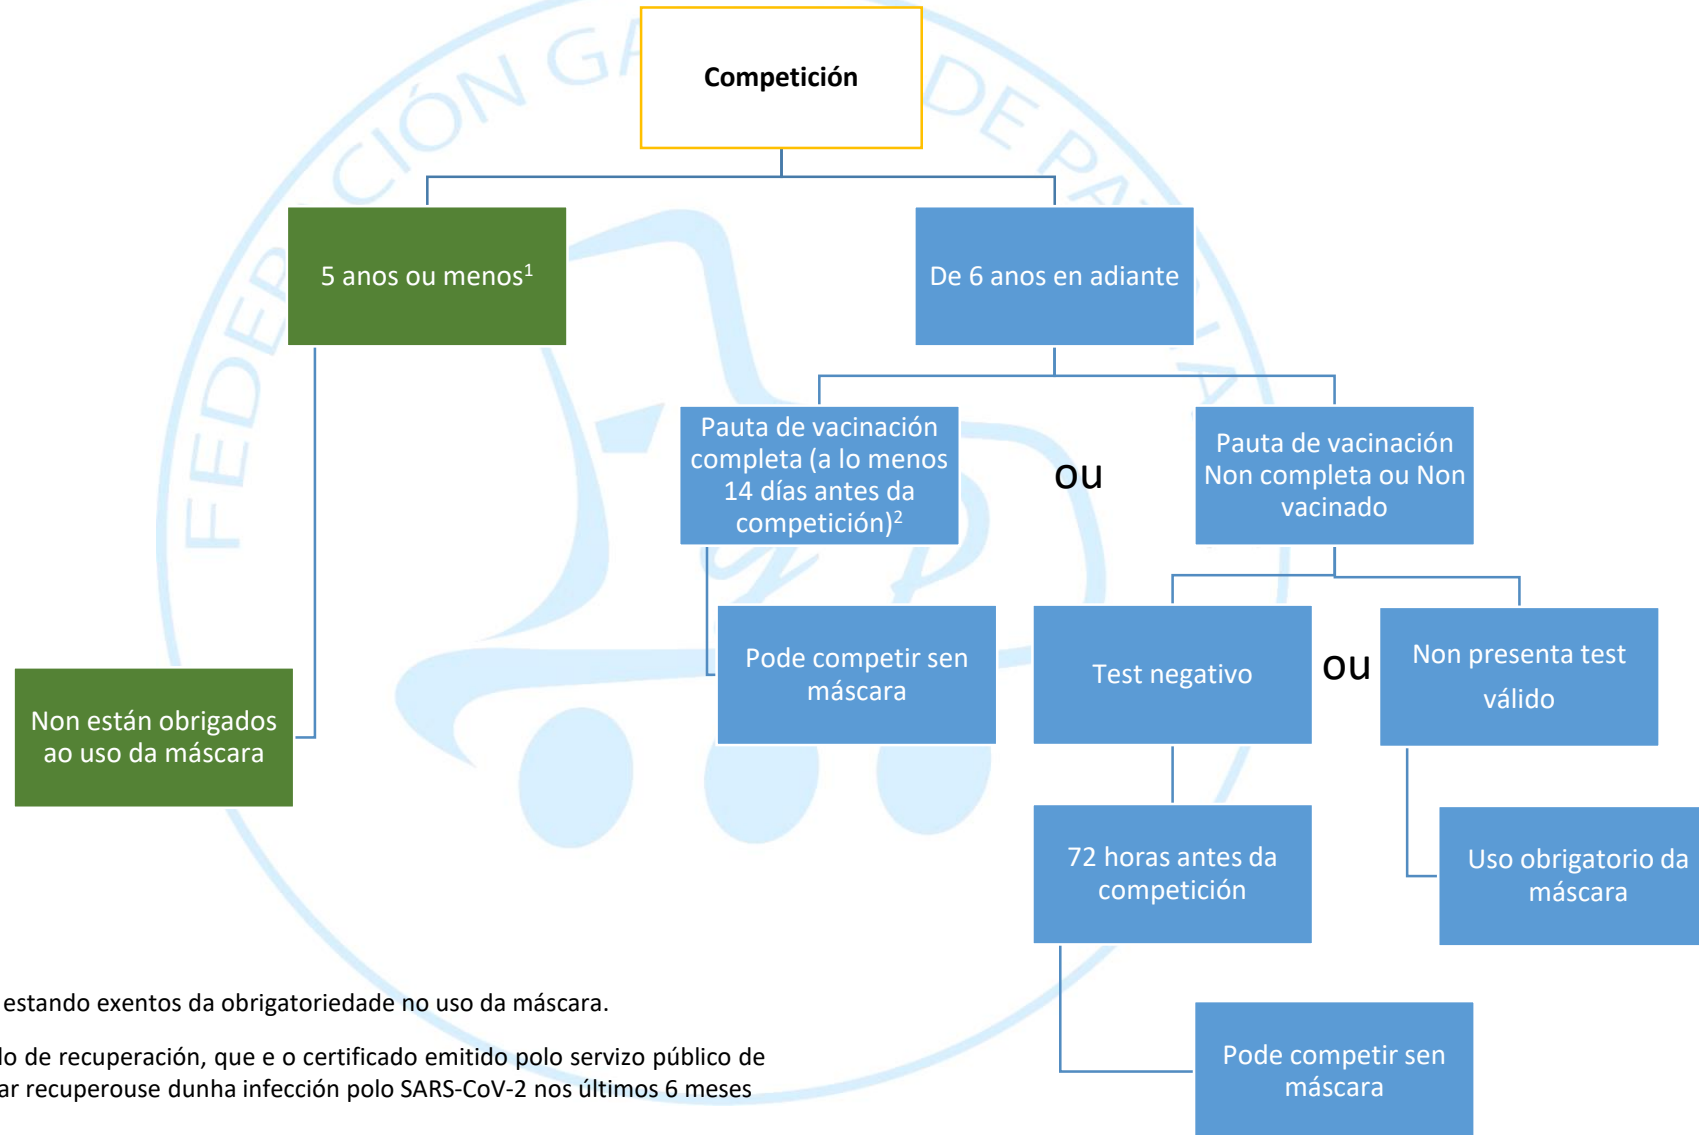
Competición

5 anos ou menos$^1$

De 6 anos en adiante

Pauta de vacinación completa (a lo menos 14 días antes da competición)$^2$

ou

Pauta de vacinación Non completa ou Non vacinado

Non están obrigados ao uso da máscara

Pode competir sen máscara

Test negativo

ou

Non presenta test válido

72 horas antes da competición

Uso obrigatorio da máscara

Pode competir sen máscara

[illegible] estando exentos da obrigatoriedade no uso da máscara.

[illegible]lo de recuperación, que e o certificado emitido polo servizo público de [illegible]ar recuperouse dunha infección polo SARS-CoV-2 nos últimos 6 meses